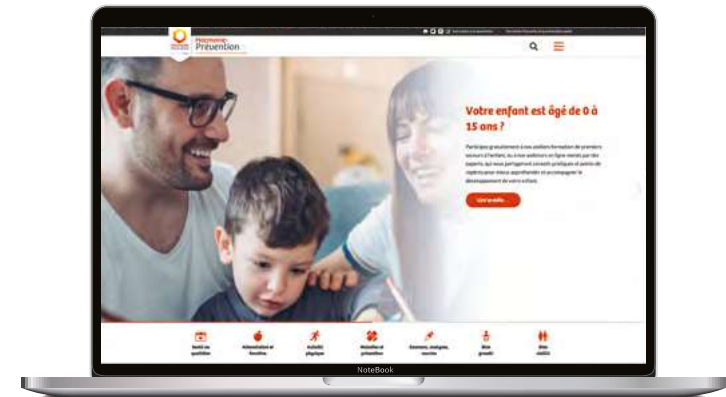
Harmonie Prévention

Votre enfant est âgé de 0 à 15 ans ?

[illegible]

Lire la suite...

Santé au quotidien

Alimentation et Nutrition

Activité physique

Maladies et prévention

Examens, analyses, soutien

Bien grandir

Bien vieillir

NoteBook